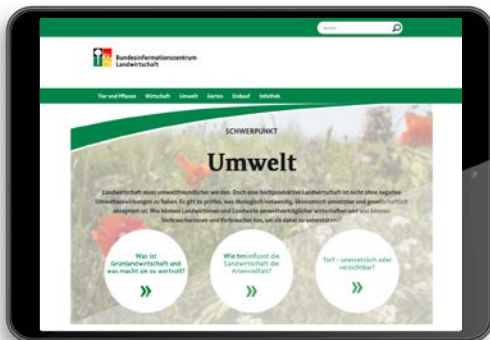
Suche

Bundesinformationszentrum Landwirtschaft

Tier und Pflanze Wirtschaft Umwelt Garten Einkauf Infothek

SCHWERPUNKT

Umwelt

Landwirtschaft muss umweltfreundlicher werden. Doch eine hochproduktive Landwirtschaft ist nicht ohne negative Umweltauswirkungen zu haben. Es gilt zu prüfen, was ökologisch notwendig, ökonomisch umsetzbar und gesellschaftlich akzeptiert ist. Wie können Landwirtinnen und Landwirte umweltverträglicher wirtschaften und was können Verbraucherinnen und Verbraucher tun, um sie dabei zu unterstützen?

Was ist Grünlandwirtschaft und was macht sie so wertvoll?
»

Wie beeinflusst die Landwirtschaft die Artenvielfalt?
»

Torf – unersetzlich oder verzichtbar?
»